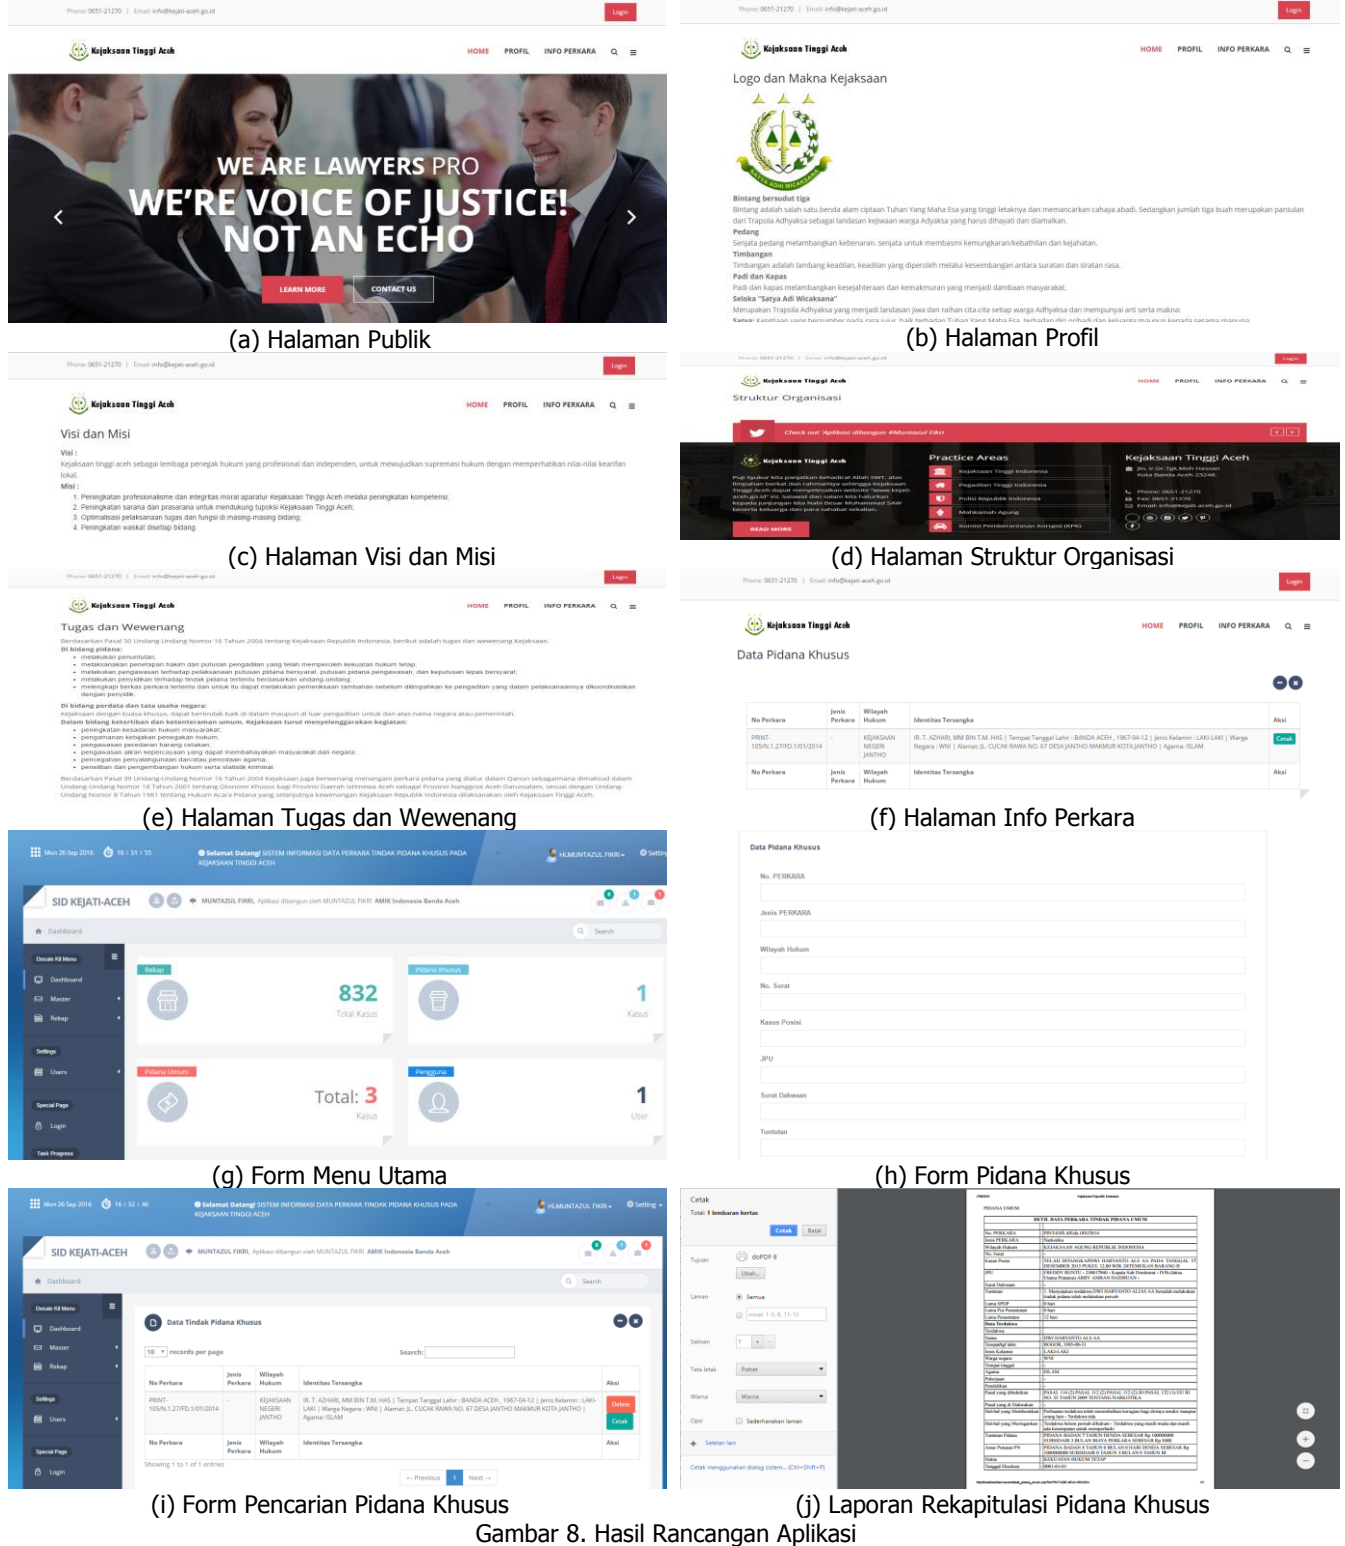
Phone: 0651-21270 | Email: info@kejati-aceh.go.id
Login
Kejaksaan Tinggi Aceh
HOME PROFIL INFO PERKARA
WE ARE LAWYERS PRO
WE'RE VOICE OF JUSTICE!
NOT AN ECHO
LEARN MORE CONTACT US
(a) Halaman Publik

Phone: 0651-21270 | Email: info@kejati-aceh.go.id
Login
Kejaksaan Tinggi Aceh
HOME PROFIL INFO PERKARA
Logo dan Makna Kejaksaan
Bintang bersudut tiga
Bintang adalah salah satu benda alam ciptaan Tuhan Yang Maha Esa yang tinggi letaknya dan memancarkan cahaya abadi. Sedangkan jumlah tiga buah merupakan pantulan dari Trapsila Adhyaksa sebagai landasan kejiwaan warga Adyaksa yang harus dihayati dan diamalkan.
Pedang
Senjata pedang melambangkan kebenaran, senjata untuk membasmi kemungkaran/kebathilan dan kejahatan.
Timbangan
Timbangan adalah lambang keadilan, keadilan yang diperoleh melalui keseimbangan antara suratan dan siratan rasa.
Padi dan Kapas
Padi dan kapas melambangkan kesejahteraan dan kemakmuran yang menjadi dambaan masyarakat.
Seloka "Satya Adi Wicaksana"
Merupakan Trapsila Adhyaksa yang menjadi landasan jiwa dan raihan cita-cita setiap warga Adhyaksa dan mempunyai arti serta makna:
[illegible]
(b) Halaman Profil

Phone: 0651-21270 | Email: info@kejati-aceh.go.id
Login
Kejaksaan Tinggi Aceh
HOME PROFIL INFO PERKARA
Visi dan Misi
Visi :
Kejaksaan tinggi aceh sebagai lembaga penegak hukum yang profesional dan independen, untuk mewujudkan supremasi hukum demgan memperhatikan nilai-nilai kearifan lokal.
Misi :
1. Peningkatan profesionalisme dan integritas moral aparatur Kejaksaan Tinggi Aceh melalui peningkatan kompetensi;
2. Peningkatan sarana dan prasarana untuk mendukung tupoksi Kejaksaan Tinggi Aceh;
3. Optimalisasi pelaksanaan tugas dan fungsi di masing-masing bidang;
4. Peningkatan waskat disetiap bidang.
(c) Halaman Visi dan Misi

Kejaksaan Tinggi Aceh
HOME PROFIL INFO PERKARA
Struktur Organisasi
Check out 'Aplikasi dibangun #Muntazul Fikri
Practice Areas
Kejaksaan Tinggi Aceh
READ MORE
(d) Halaman Struktur Organisasi

Kejaksaan Tinggi Aceh
HOME PROFIL INFO PERKARA
Tugas dan Wewenang
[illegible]
(e) Halaman Tugas dan Wewenang

Phone: 0651-21270 | Email: info@kejati-aceh.go.id
Login
Kejaksaan Tinggi Aceh
HOME PROFIL INFO PERKARA
Data Pidana Khusus
| No Perkara | Jenis Perkara | Wilayah Hukum | Identitas Tersangka | Aksi |
|---|---|---|---|---|
| PRINT-105/N.1.27/FD.1/01/2014 | | KEJAKSAAN NEGERI JANTHO | IR. T. AZHARI, MM BIN T.M. HAS \| Tempat Tanggal Lahir : BANDA ACEH , 1967-04-12 \| Jenis Kelamin : LAKI-LAKI \| Warga Negara : WNI \| Alamat: JL. CUCAK RAWA NO. 67 DESA JANTHO MAKMUR KOTA JANTHO \| Agama: ISLAM | Cetak |
| No Perkara | Jenis Perkara | Wilayah Hukum | Identitas Tersangka | Aksi |
(f) Halaman Info Perkara

Mon 26 Sep 2016 16:51:55 Selamat Datang! SISTEM INFORMASI DATA PERKARA TINDAK PIDANA KHUSUS PADA KEJAKSAAN TINGGI ACEH
HI, MUNTAZUL FIKRI
SID KEJATI-ACEH
Dashboard
Rekap 832 Total Kasus
Pidana Khusus 1 Kasus
Pidana Umum Total: 3 Kasus
Pengguna 1 User
Dashboard Master Rekap Settings Users Special Page Login
(g) Form Menu Utama

Data Pidana Khusus
No. PERKARA
Jenis PERKARA
Wilayah Hukum
No. Surat
Kasus Posisi
JPU
Surat Dakwaan
Tuntutan
(h) Form Pidana Khusus

Mon 26 Sep 2016 16:52:46 Selamat Datang! SISTEM INFORMASI DATA PERKARA TINDAK PIDANA KHUSUS PADA KEJAKSAAN TINGGI ACEH
SID KEJATI-ACEH
Data Tindak Pidana Khusus
10 records per page Search:
| No Perkara | Jenis Perkara | Wilayah Hukum | Identitas Tersangka | Aksi |
|---|---|---|---|---|
| PRINT-105/N.1.27/FD.1/01/2014 | - | KEJAKSAAN NEGERI JANTHO | IR. T. AZHARI, MM BIN T.M. HAS \| Tempat Tanggal Lahir : BANDA ACEH , 1967-04-12 \| Jenis Kelamin : LAKI-LAKI \| Warga Negara : WNI \| Alamat: JL. CUCAK RAWA NO. 67 DESA JANTHO MAKMUR KOTA JANTHO \| Agama: ISLAM | Delete Cetak |
| No Perkara | Jenis Perkara | Wilayah Hukum | Identitas Tersangka | Aksi |
Showing 1 to 1 of 1 entries
← Previous 1 Next →
(i) Form Pencarian Pidana Khusus

Cetak
Total: 1 lembaran kertas
Cetak Batal
Tujuan doPDF 8
Laman Semua
Salinan 1
Tata letak Potret
Warna Warna
Opsi Sederhanakan laman
Setelan lain
DETIL DATA PERKARA TINDAK PIDANA UMUM
(j) Laporan Rekapitulasi Pidana Khusus
Gambar 8. Hasil Rancangan Aplikasi